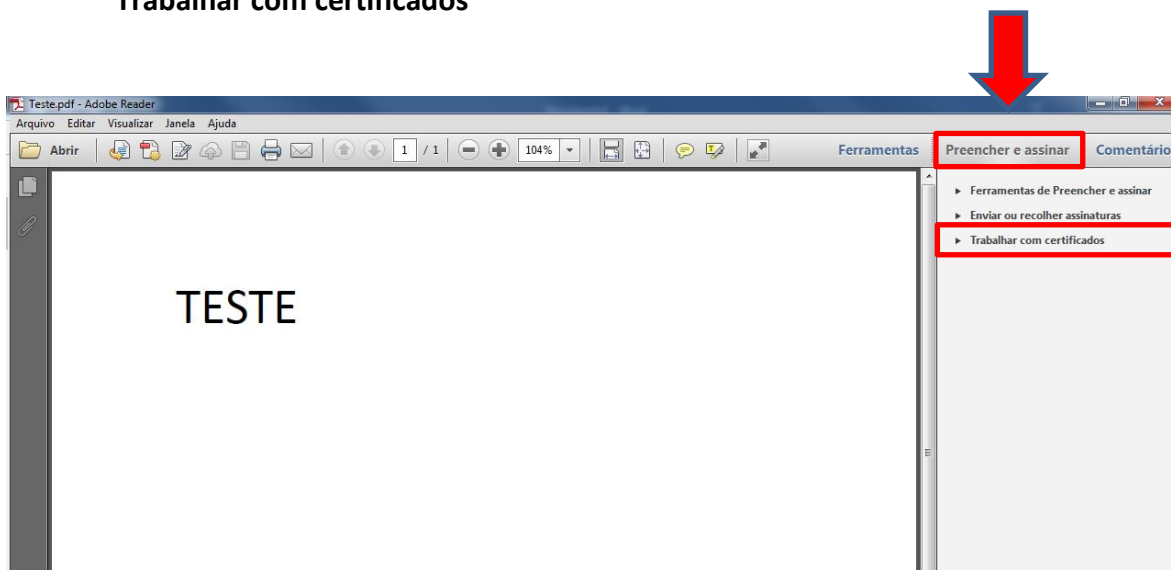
Trabalhar com certificados

Teste.pdf - Adobe Reader

Arquivo Editar Visualizar Janela Ajuda

Abrir 1 / 1 104% Ferramentas Preencher e assinar Comentário

► Ferramentas de Preencher e assinar
► Enviar ou recolher assinaturas
► Trabalhar com certificados

TESTE